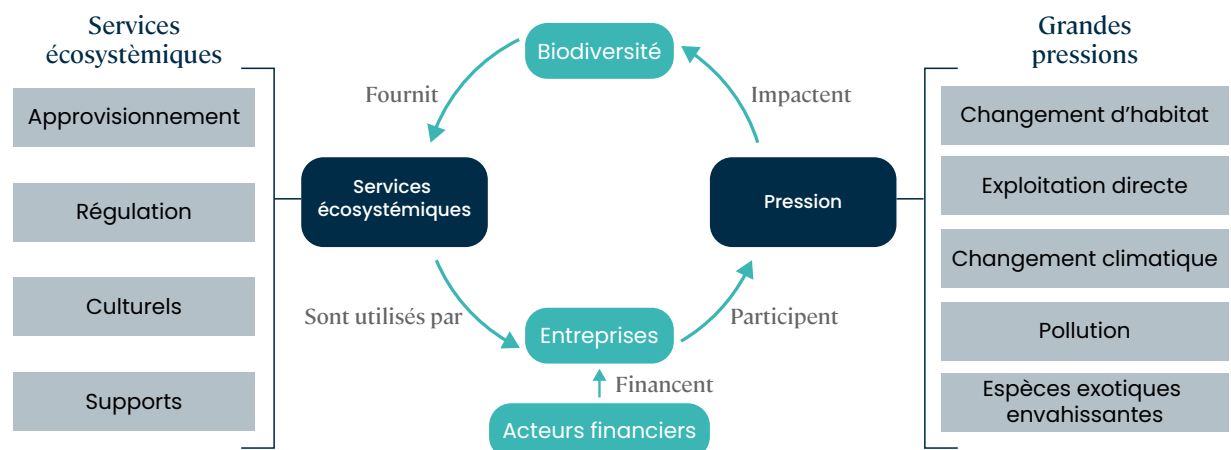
Services écosystèmiques

Approvisionnement

Régulation

Culturels

Supports

Biodiversité

Fournit

Impactent

Services écosystémiques

Pression

Sont utilisés par

Entreprises

Participent

Financent

Acteurs financiers

Grandes pressions

Changement d'habitat

Exploitation directe

Changement climatique

Pollution

Espèces exotiques envahissantes